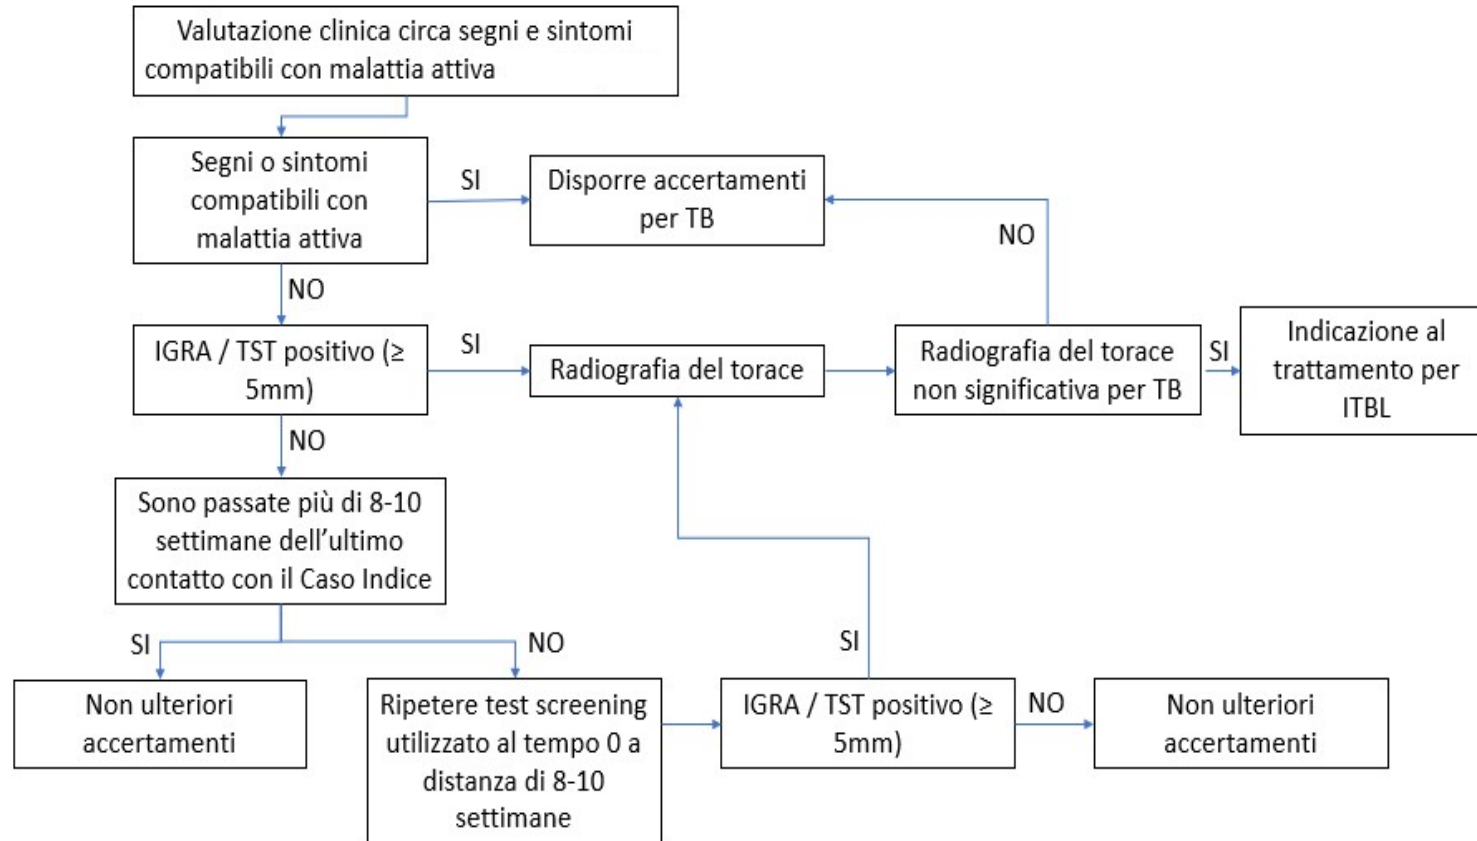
Valutazione clinica circa segni e sintomi compatibili con malattia attiva

Segni o sintomi compatibili con malattia attiva

SI

Disporre accertamenti per TB

NO

NO

IGRA / TST positivo (≥ 5mm)

SI

Radiografia del torace

Radiografia del torace non significativa per TB

SI

Indicazione al trattamento per ITBL

NO

Sono passate più di 8-10 settimane dell'ultimo contatto con il Caso Indice

SI

NO

Non ulteriori accertamenti

Ripetere test screening utilizzato al tempo 0 a distanza di 8-10 settimane

SI

IGRA / TST positivo (≥ 5mm)

NO

Non ulteriori accertamenti